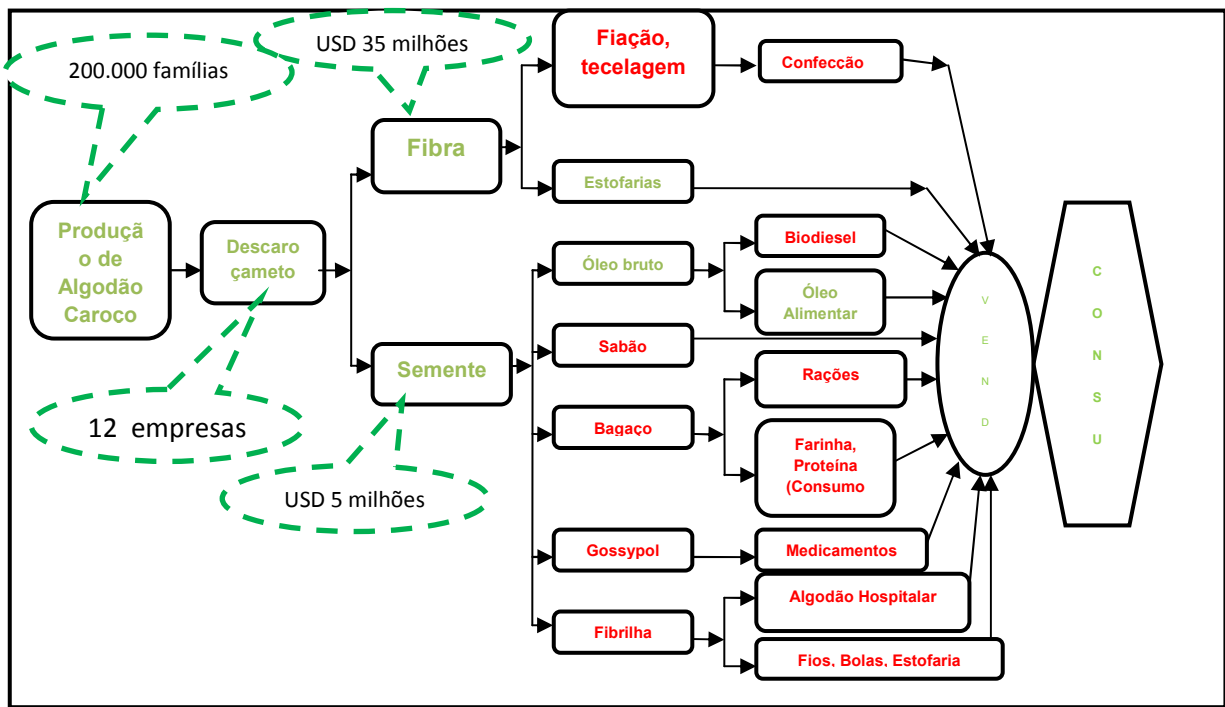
200.000 famílias

USD 35 milhões

Produção de Algodão Caroco

Descaroçameto

12 empresas

Fibra

Semente

USD 5 milhões

Fiação, tecelagem

Confecção

Estofarias

Óleo bruto

Biodiesel

Óleo Alimentar

Sabão

Bagaço

Rações

Farinha, Proteína (Consumo

Gossypol

Medicamentos

Fibrilha

Algodão Hospitalar

Fios, Bolas, Estofaria

V E N D

C O N S U